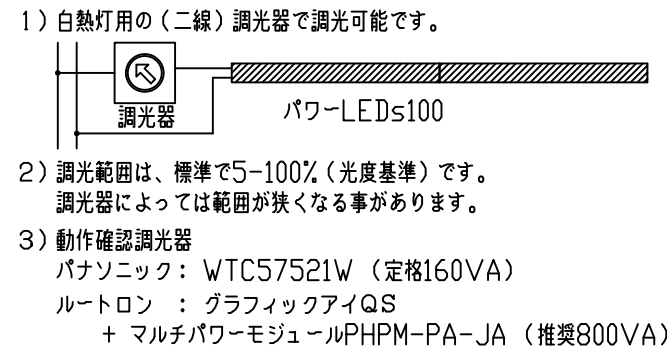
1）白熱灯用の（二線）調光器で調光可能です。

調光器

パワーLEDs100

2）調光範囲は、標準で5−100%（光度基準）です。
調光器によっては範囲が狭くなる事があります。

3）動作確認調光器
パナソニック： WTC57521W （定格160VA）
ルートロン ： グラフィックアイQS
＋ マルチパワーモジュールPHPM-PA-JA （推奨800VA）